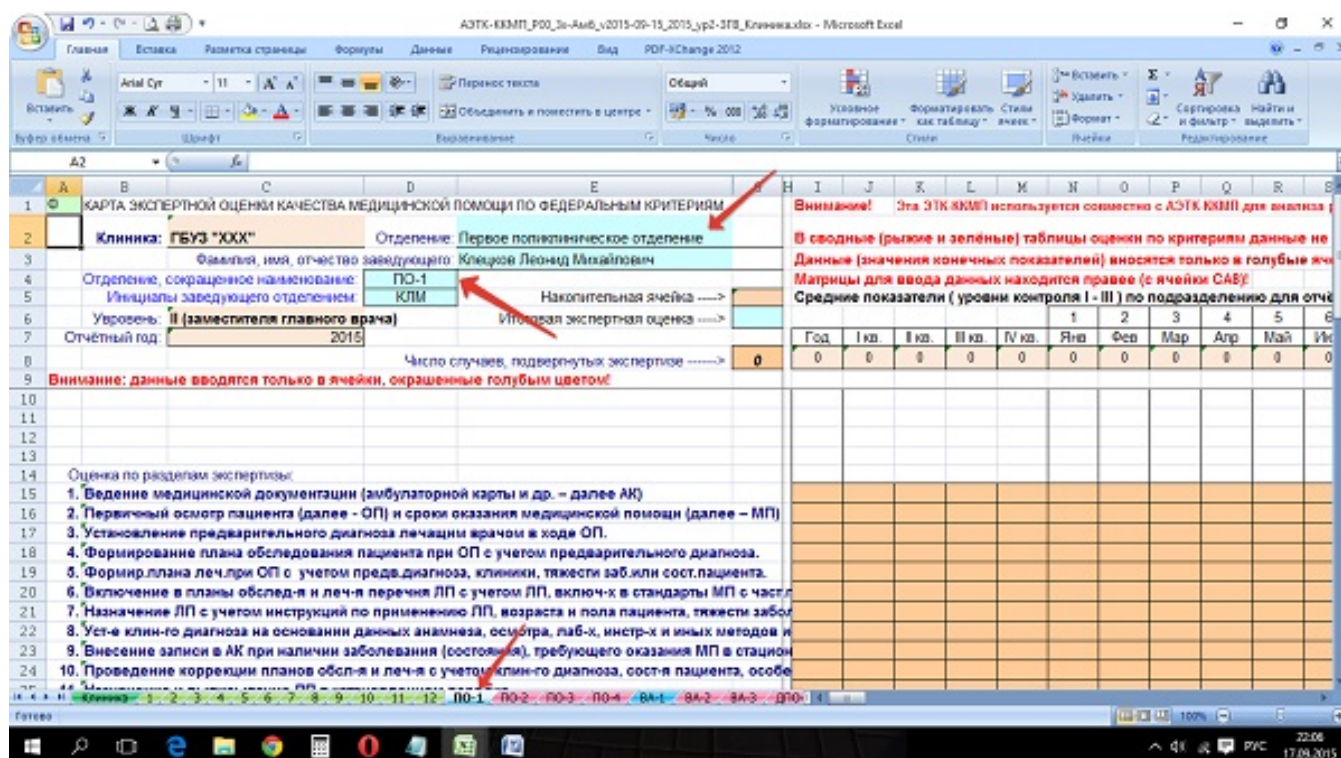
АЭТК-ККМП_Р00_Зх-Амб_v2015-09-15_2015_ур2-ЗГВ_Клиника.xlsx - Microsoft Excel

Главная Вставка Разметка страницы Формулы Данные Рецензирование Вид PDF-XChange 2012

Вставить Буфер обмена Arial Cyr 11 Шрифт Перенос текста Объединить и поместить в центре Выравнивание Общий Число Условное форматирование Форматировать как таблицу Стили ячеек Стили Вставить Удалить Формат Ячейки Сортировка и фильтр Найти и выделить Редактирование

A2

| | A | B | C | D | E | H | I | J | K | L | M | N | O | P | Q | R |
|---|---|---|---|---|---|---|---|---|---|---|---|---|---|---|---|---|
| 1 | © | КАРТА ЭКСПЕРТНОЙ ОЦЕНКИ КАЧЕСТВА МЕДИЦИНСКОЙ ПОМОЩИ ПО ФЕДЕРАЛЬНЫМ КРИТЕРИЯМ | | | | | Внимание! | Эта ЭТК-ККМП используется совместно с АЭТК-ККМП для анализа | | | | | | | | |
| 2 | | Клиника: ГБУЗ "XXX" | | Отделение: | Первое поликлиническое отделение | | В сводные (рыжие и зелёные) таблицы оценки по критериям данные не | | | | | | | | | |
| 3 | | | Фамилия, имя, отчество заведующего | | Клецков Леонид Михайлович | | Данные (значения конечных показателей) вносятся только в голубые яч | | | | | | | | | |
| 4 | | Отделение, сокращенное наименование: | | ПО-1 | | | Матрицы для ввода данных находятся правее (с ячейки CAB)! | | | | | | | | | |
| 5 | | Инициалы заведующего отделением: | | КЛМ | Накопительная ячейка ----> | | Средние показатели ( уровни контроля I - III ) по подразделению для отч | | | | | | | | | |
| 6 | | Уровень: II (заместителя главного врача) | | | Итоговая экспертная оценка ---> | | | | | | | 1 | 2 | 3 | 4 | 5 |
| 7 | | Отчётный год: | 2015 | | | | Год | I кв. | II кв. | III кв. | IV кв. | Янв | Фев | Мар | Апр | Май |
| 8 | | | | | Число случаев, подвергнутых экспертизе ------> 0 | | 0 | 0 | 0 | 0 | 0 | 0 | 0 | 0 | 0 | 0 |
| 9 | | Внимание: данные вводятся только в ячейки, окрашенные голубым цветом! | | | | | | | | | | | | | | |

14 Оценка по разделам экспертизы:
15 1. Ведение медицинской документации (амбулаторной карты и др. – далее АК)
16 2. Первичный осмотр пациента (далее - ОП) и сроки оказания медицинской помощи (далее – МП)
17 3. Установление предварительного диагноза лечащим врачом в ходе ОП.
18 4. Формирование плана обследования пациента при ОП с учетом предварительного диагноза.
19 5. Формир.плана леч.при ОП с учетом предв.диагноза, клиники, тяжести заб.или сост.пациента.
20 6. Включение в планы обслед-я и леч-я перечня ЛП с учетом ЛП, включ-х в стандарты МП с частл
21 7. Назначение ЛП с учетом инструкций по применению ЛП, возраста и пола пациента, тяжести забол
22 8. Уст-е клин-го диагноза на основании данных анамнеза, осмотра, лаб-х, инстр-х и иных методов и
23 9. Внесение записи в АК при наличии заболевания (состояния), требующего оказания МП в стацион
24 10. Проведение коррекции планов обсл-я и леч-я с учетом клин-го диагноза, сост-я пациента, особе

Клиника 1 2 3 4 5 6 7 8 9 10 11 12 ПО-1 ПО-2 ПО-3 ПО-4 ВА-1 ВА-2 ВА-3 ДПО

Готово 100% 22:06 17.09.2015 РУС